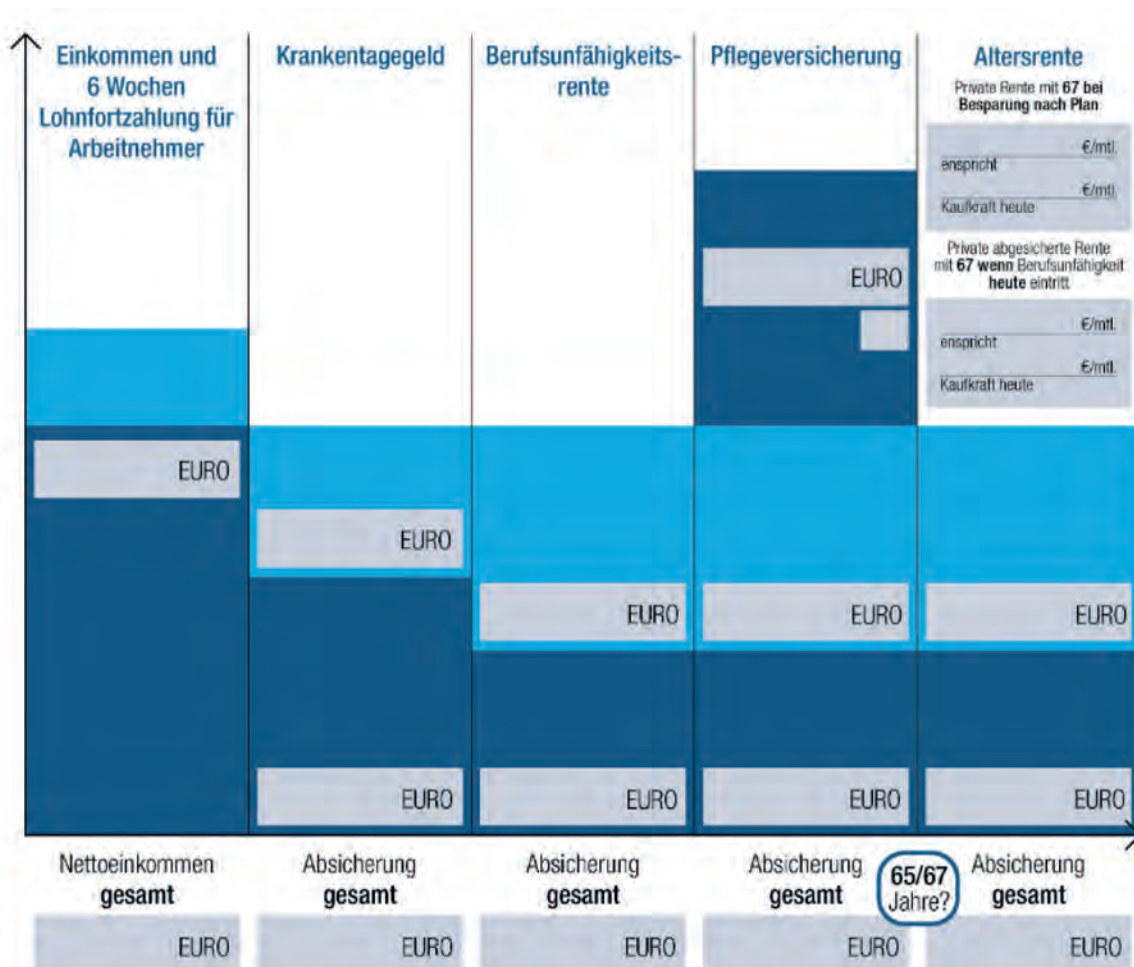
Einkommen und 6 Wochen Lohnfortzahlung für Arbeitnehmer

EURO

Krankentagegeld

EURO

EURO

Berufsunfähigkeitsrente

EURO

EURO

Pflegeversicherung

EURO

EURO

EURO

Altersrente

Private Rente mit 67 bei Besparung nach Plan

€/mtl.
enspricht
€/mtl.
Kaufkraft heute

Private abgesicherte Rente mit 67 wenn Berufsunfähigkeit heute eintritt

€/mtl.
enspricht
€/mtl.
Kaufkraft heute

EURO

EURO

Nettoeinkommen gesamt

EURO

Absicherung gesamt

EURO

Absicherung gesamt

EURO

Absicherung gesamt

EURO

65/67 Jahre?

Absicherung gesamt

EURO